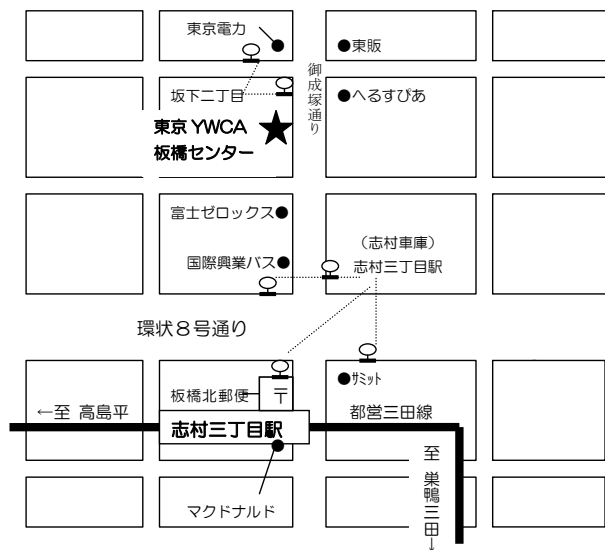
東京電力

●東販

御成塚通り

坂下二丁目

●へるすぴあ

東京 YWCA
板橋センター

富士ゼロックス●

（志村車庫）

国際興業バス●

志村三丁目駅

環状８号通り

●ｻﾐｯﾄ

板橋北郵便

〒

←至 高島平

都営三田線

志村三丁目駅

至 巣鴨 三田↓

マクドナルド